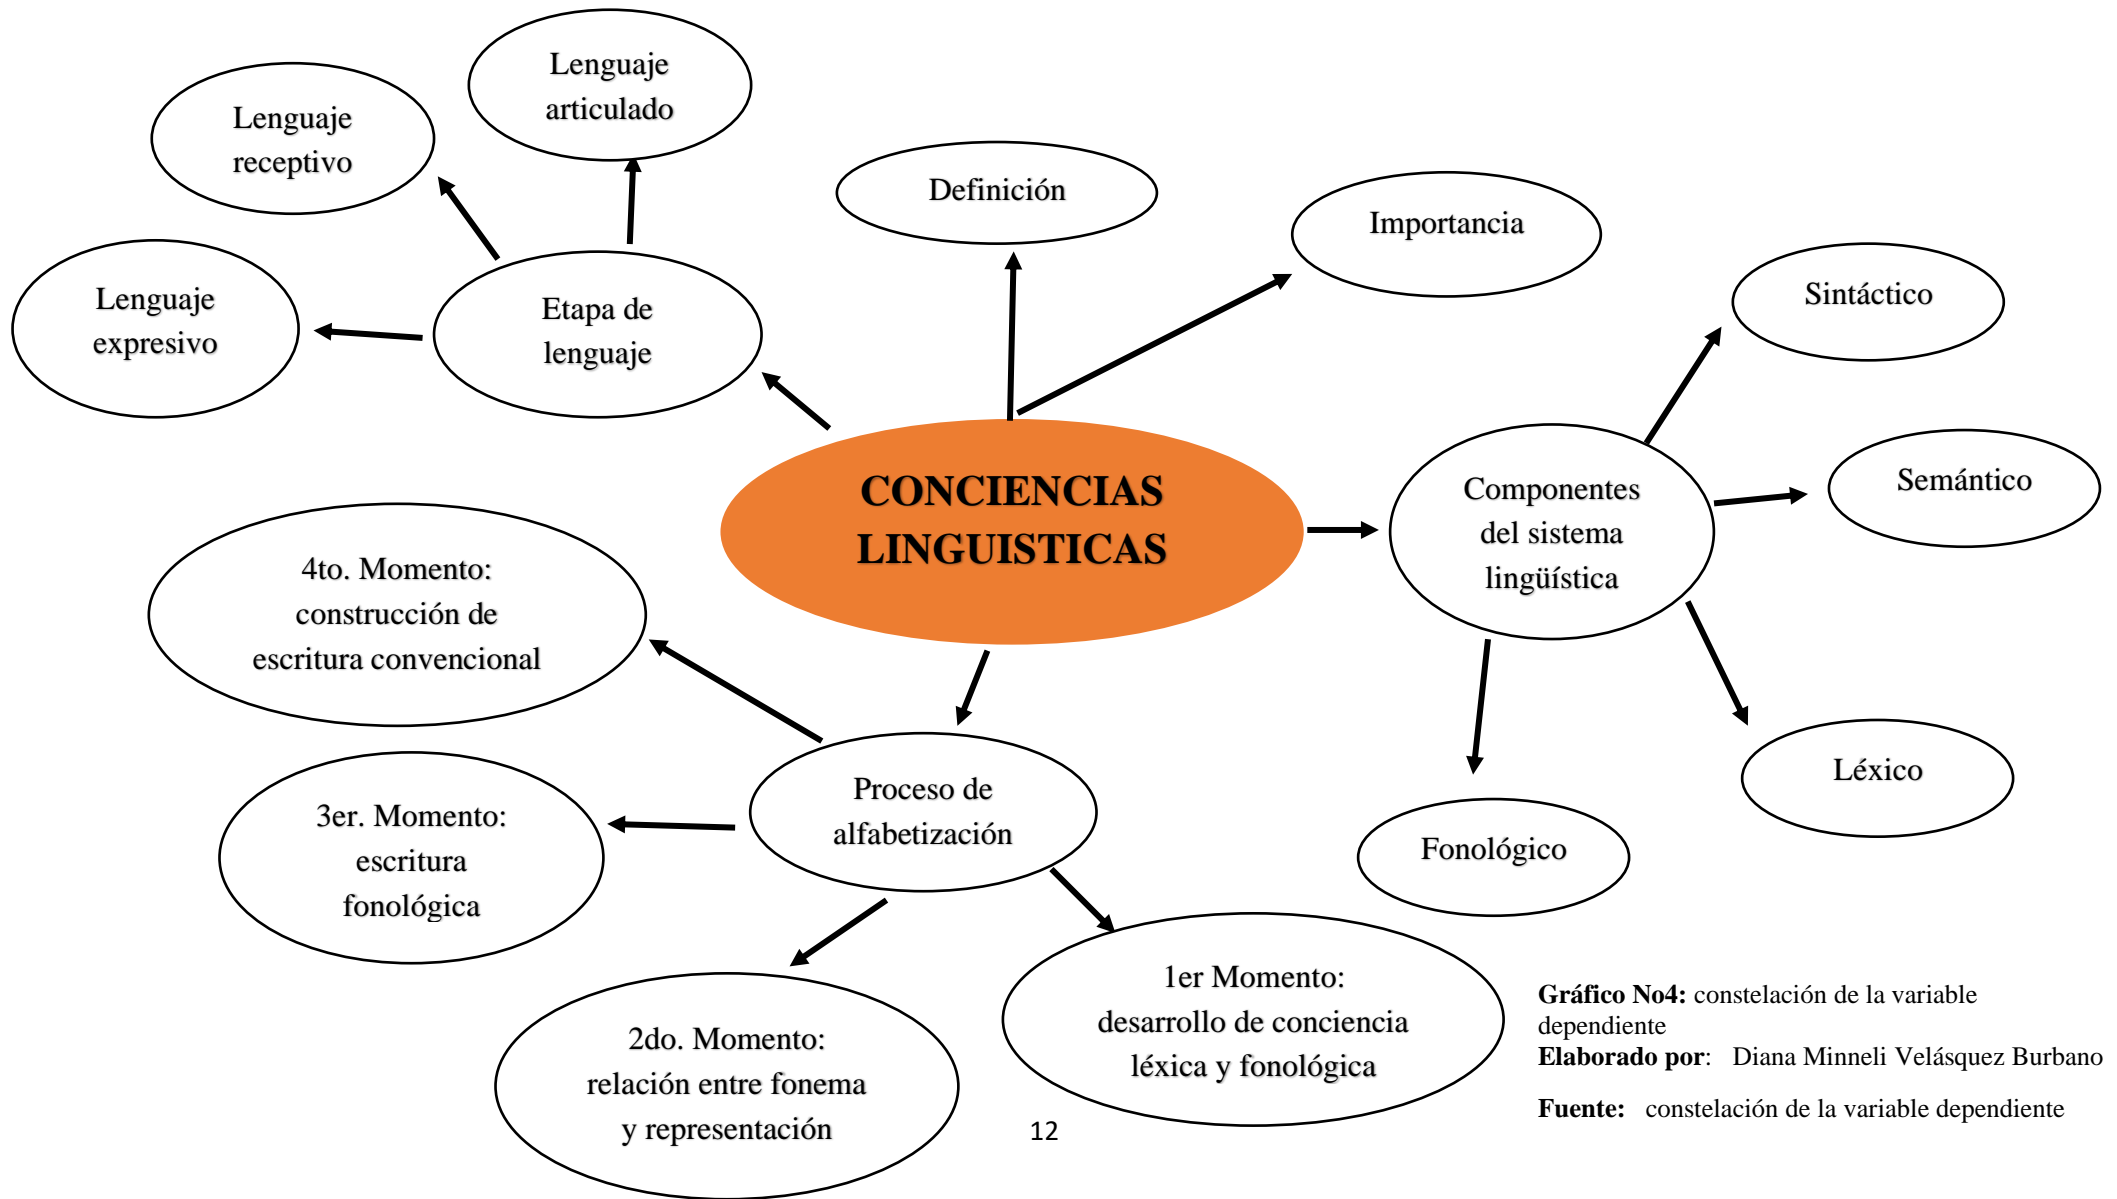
Lenguaje articulado

Lenguaje receptivo

Definición

Importancia

Lenguaje expresivo

Etapa de lenguaje

Sintáctico

CONCIENCIAS LINGUISTICAS

Componentes del sistema lingüística

Semántico

4to. Momento: construcción de escritura convencional

Léxico

Proceso de alfabetización

3er. Momento: escritura fonológica

Fonológico

1er Momento: desarrollo de conciencia léxica y fonológica

2do. Momento: relación entre fonema y representación

**Gráfico No4:** constelación de la variable dependiente
**Elaborado por**: Diana Minneli Velásquez Burbano

**Fuente:** constelación de la variable dependiente

12